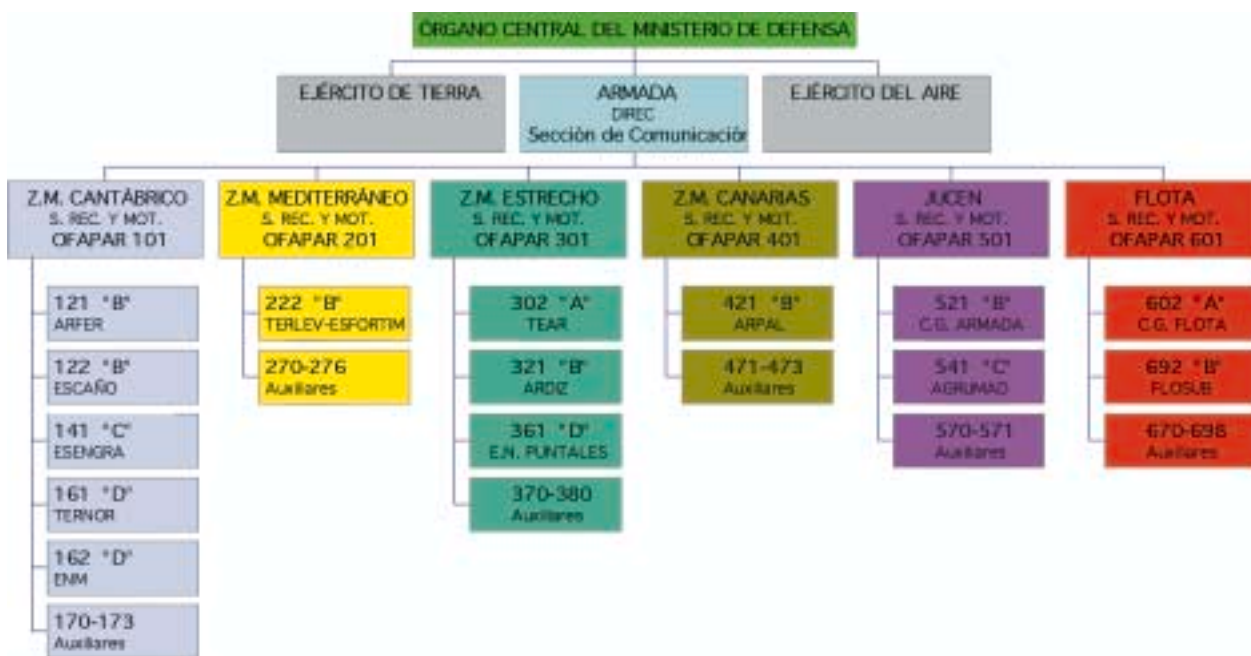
ÓRGANO CENTRAL DEL MINISTERIO DE DEFENSA

EJÉRCITO DE TIERRA

ARMADA
DIREC
Sección de Comunicación

EJÉRCITO DEL AIRE

Z.M. CANTÁBRICO
S. REC. Y MOT.
OFAPAR 101

121 "B"
ARFER

122 "B"
ESCAÑO

141 "C"
ESENGRA

161 "D"
TERNOR

162 "D"
ENM

170-173
Auxiliares

Z.M. MEDITERRÁNEO
S. REC. Y MOT.
OFAPAR 201

222 "B"
TERLEV-ESFORTIM

270-276
Auxiliares

Z.M. ESTRECHO
S. REC. Y MOT.
OFAPAR 301

302 "A"
TEAR

321 "B"
ARDIZ

361 "D"
E.N. PUNTALES

370-380
Auxiliares

Z.M. CANARIAS
S. REC. Y MOT.
OFAPAR 401

421 "B"
ARPAL

471-473
Auxiliares

JUCEN
S. REC. Y MOT.
OFAPAR 501

521 "B"
C.G. ARMADA

541 "C"
AGRUMAD

570-571
Auxiliares

FLOTA
S. REC. Y MOT.
OFAPAR 601

602 "A"
C.G. FLOTA

692 "B"
FLOSUB

670-698
Auxiliares